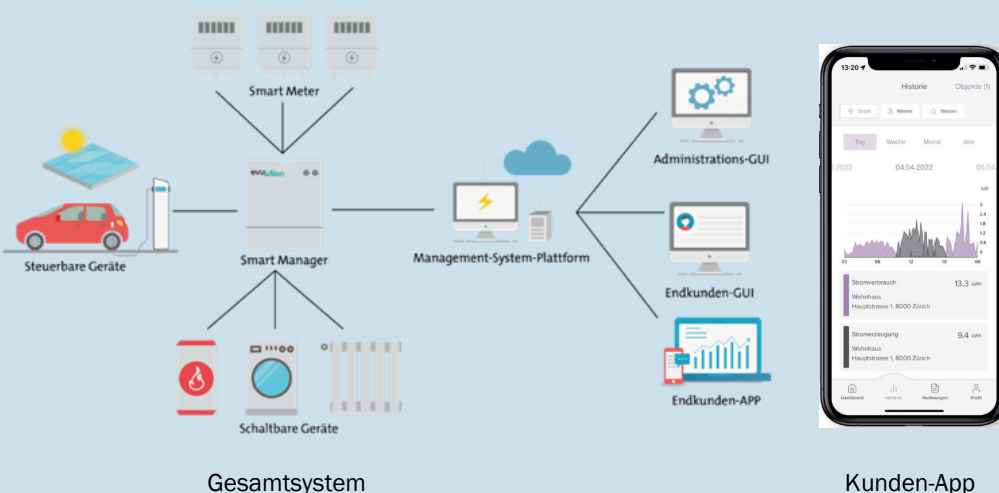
Smart Meter

evolution

Steuerbare Geräte

Smart Manager

Management-System-Plattform

Administrations-GUI

Endkunden-GUI

Endkunden-APP

Schaltbare Geräte

13:20

Historie

Objekte (1)

Strom

Wärme

Wasser

Tag

Woche

Monat

Jahr

.2022

04.04.2022

05.0

kW

3

2.4

1.8

1.2

0.6

0

00

06

12

18

00

Stromverbrauch

13.3 kWh

Wohnhaus

Hauptstrasse 1, 8000 Zürich

Stromerzeugung

9.4 kWh

Wohnhaus

Hauptstrasse 1, 8000 Zürich

Dashboard

Historie

Rechnungen

Profil

Gesamtsystem

Kunden-App